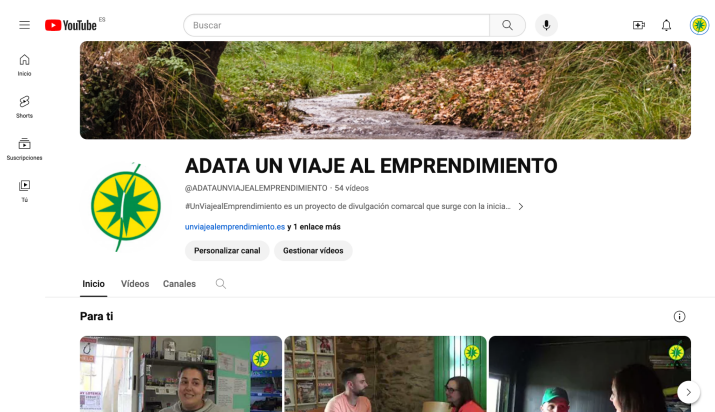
YouTube ES

Buscar

Inicio

Shorts

Suscripciones

Tú

ADATA UN VIAJE AL EMPRENDIMIENTO

@ADATAUNVIAJEALEMPRENDIMIENTO · 54 vídeos

#UnViajealEmprendimiento es un proyecto de divulgación comarcal que surge con la inicia...

unviajealemprendimiento.es y 1 enlace más

Personalizar canal

Gestionar vídeos

Inicio

Vídeos

Canales

Para ti